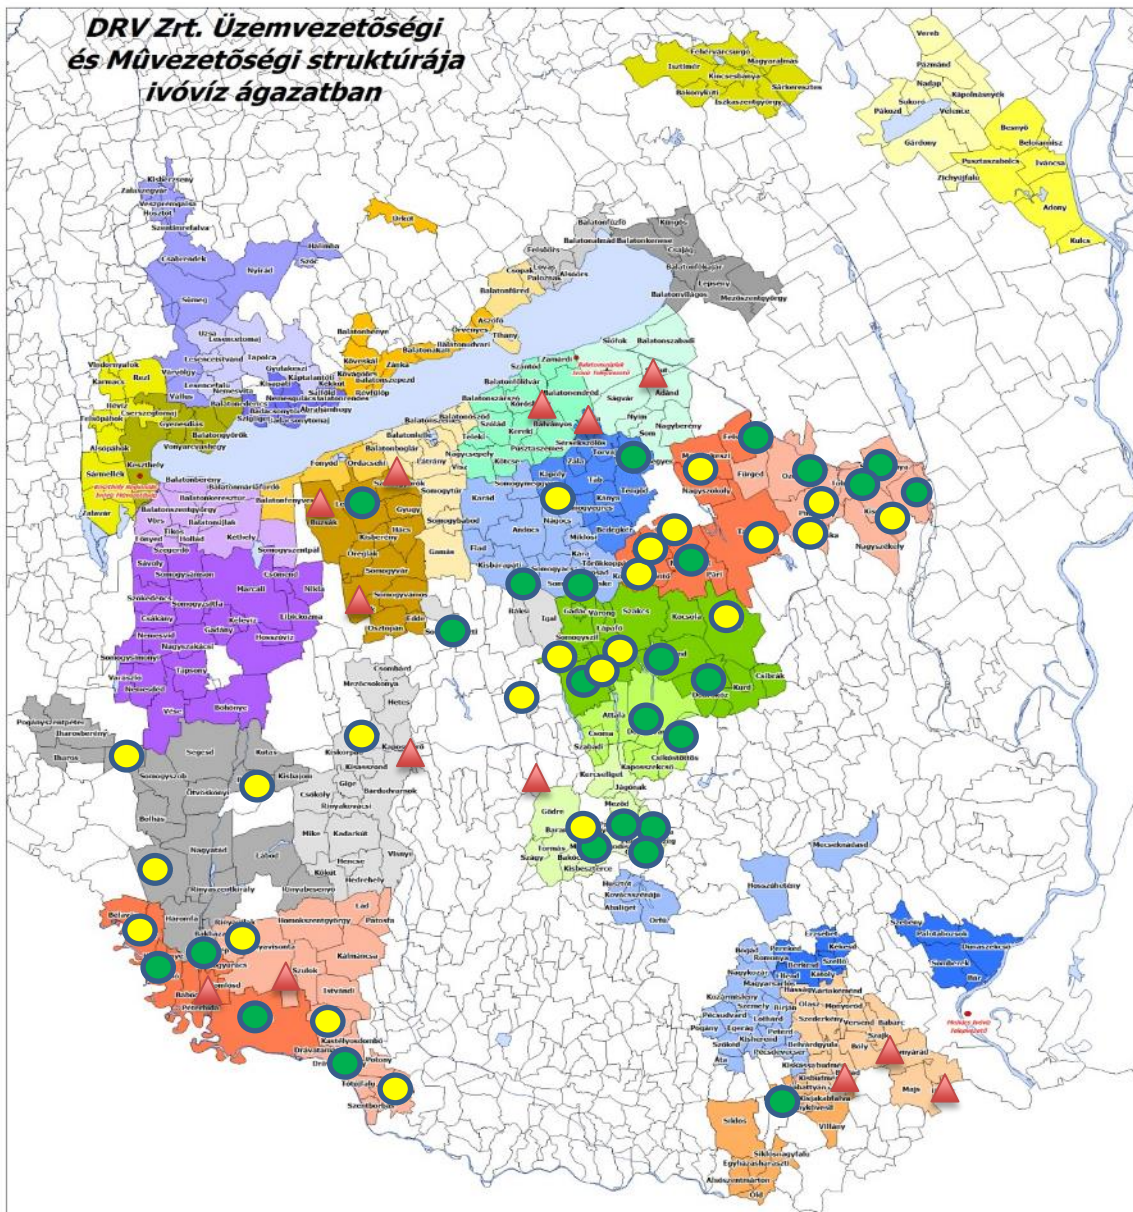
DRV Zrt. Üzemvezetõségi
és Mûvezetõségi struktúrája
ivóvíz ágazatban

Fehérvárcsurgó
Isztimér
Magyaralmás
Kincsesbánya
Sárkeresztes
Bakonykúti
Iszkaszentgyörgy

Vereb
Pázmánd
Nadap
Kápolnásnyék
Sukoró
Pákozd
Velence
Gárdony
Besnyő
Beloiannisz
Pusztaszabolcs
Iváncsa
Zichyújfalu
Adony
Kulcs

Balatonfűzfő
Balatonalmádi
Balatonkenese
Siófok
Balatonszabadi
Ádánd
Balatonfüred
Tihany
Zamárdi
Szántód
Kőröshegy
Balatonboglár
Fonyód
Balatonlelle
Somogyvár
Csurgó
Tab
Kapoly
Nagyberény
Igal
Kaposvár
Barcs
Nagyatád
Sellye
Siklós
Villány
Mohács
Bóly
Majs
Dunaszekcső
Bár
Szekszárd
Sásd
Görcsöny
Kisbeszterce
Magyarhertelend
Hosszúhetény
Orfű
Dombóvár
Kurd
Csibrák
Attala
Csoma
Szabadi
Kercseliget
Gödre
Baranyajenő
Szágy
Marcali
Somogyszob
Somogyszentpál
Balatonkeresztúr
Balatonmáriafürdő
Keszthely
Zalavár
Sármellék
Hévíz
Alsópáhok
Vonyarcvashegy
Gyenesdiás
Cserszegtomaj
Rezi
Karmacs
Vindornyalak
Sümeg
Csabrendek
Nyirád
Halimba
Szőc
Tapolca
Lesencetomaj
Ábrahámhegy
Révfülöp
Kővágóörs
Zánka
Balatonakali
Örvényes
Aszófő
Csopak
Lovas
Alsóörs
Felsőörs
Kisbérzseny
Zalaszegvár
Hosztot
Szentimrefalva
Vése
Böhönye
Tapsony
Nagyszakácsi
Kelevíz
Iharos
Segesd
Kutas
Lábod
Kadarkút
Hencse
Mike
Csököly
Darány
Heresznye
Drávatamási
Potony
Szentborbás
Homokszentgyörgy
Kálmáncsa
Istvándi
Szulok
Lad
Patosfa
Hetes
Csombárd
Mernye
Kiskorpád
Kisasszond
Bárdudvarnok
Visnye
Nagybajom
Sávoly
Szőkedencs
Somogyzsitfa
Nemesvid
Öreglak
Gyugy
Hács
Kisberény
Somogyvámos
Ordacsehi
Buzsák
Látrány
Visz
Karád
Andocs
Somogyszil
Fiad
Miklósi
Törökkoppány
Bedegkér
Ságvár
Nyim
Som
Lulla
Torvaj
Zala
Nagyszokoly
Ozora
Fürged
Pincehely
Nagykónyi
Kocsola
Lápafő
Szakcs
Somogyszil
Mecsekszabolcs
Ata
Pécsudvard
Lothárd
Szemely
Pogány
Egerág
Kozármisleny
Versend
Babarc
Szajk
Olasz
Kisjakabfalva
Egyházasharaszti
Old
Siklósnagyfalu
Alsószentmárton
Kékesd
Szellő
Erzsébet
Palotabozsok
Somberek
Mohácsi Üzemvezetőség
Balatonszárszói Üzemvezetőség
Keszthelyi Üzemvezetőség